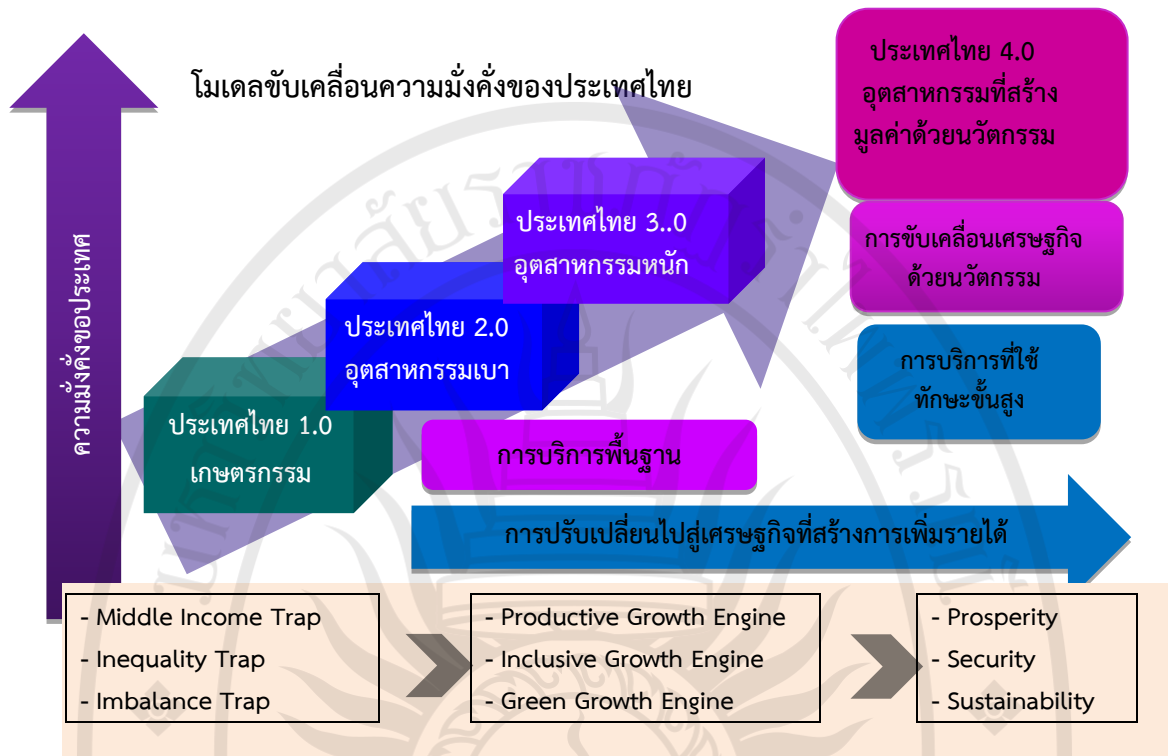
โมเดลขับเคลื่อนความมั่งคั่งของประเทศไทย

ความมั่งคั่งของประเทศ

ประเทศไทย 4.0
อุตสาหกรรมที่สร้างมูลค่าด้วยนวัตกรรม

การขับเคลื่อนเศรษฐกิจด้วยนวัตกรรม

การบริการที่ใช้ทักษะขั้นสูง

ประเทศไทย 3..0
อุตสาหกรรมหนัก

ประเทศไทย 2.0
อุตสาหกรรมเบา

ประเทศไทย 1.0
เกษตรกรรม

การบริการพื้นฐาน

การปรับเปลี่ยนไปสู่เศรษฐกิจที่สร้างการเพิ่มรายได้

- Middle Income Trap
- Inequality Trap
- Imbalance Trap

- Productive Growth Engine
- Inclusive Growth Engine
- Green Growth Engine

- Prosperity
- Security
- Sustainability